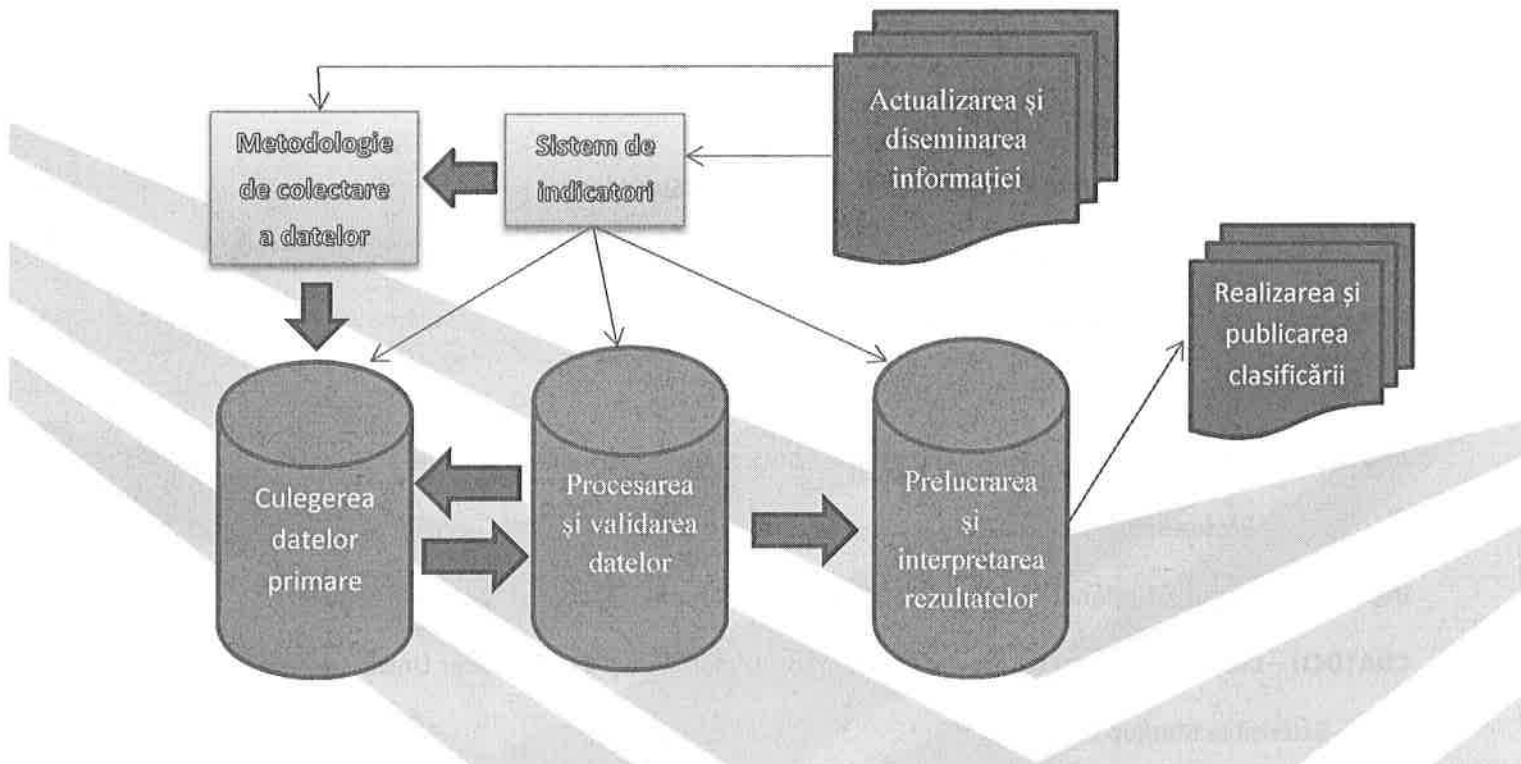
Actualizarea și diseminarea informației

Metodologie de colectare a datelor

Sistem de indicatori

Realizarea și publicarea clasificării

Culegerea datelor primare

Procesarea și validarea datelor

Prelucrarea și interpretarea rezultatelor